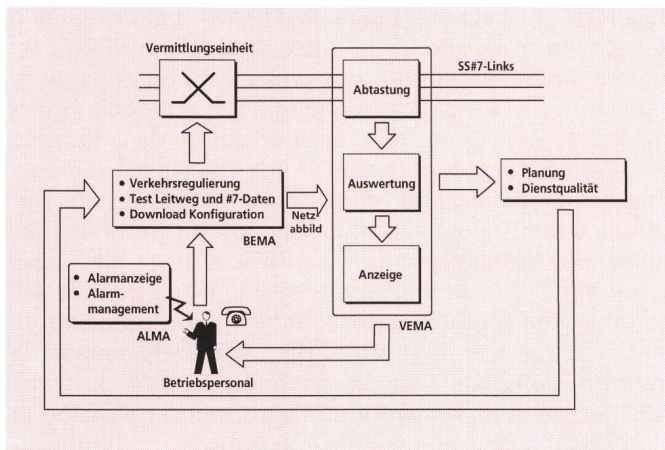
Vermittlungseinheit

SS#7-Links

Abtastung

Auswertung

Anzeige

VEMA

• Planung
• Dienstqualität

• Verkehrsregulierung
• Test Leitweg und #7-Daten
• Download Konfiguration

BEMA

Netzabbild

• Alarmanzeige
• Alarmmanagement

ALMA

Betriebspersonal